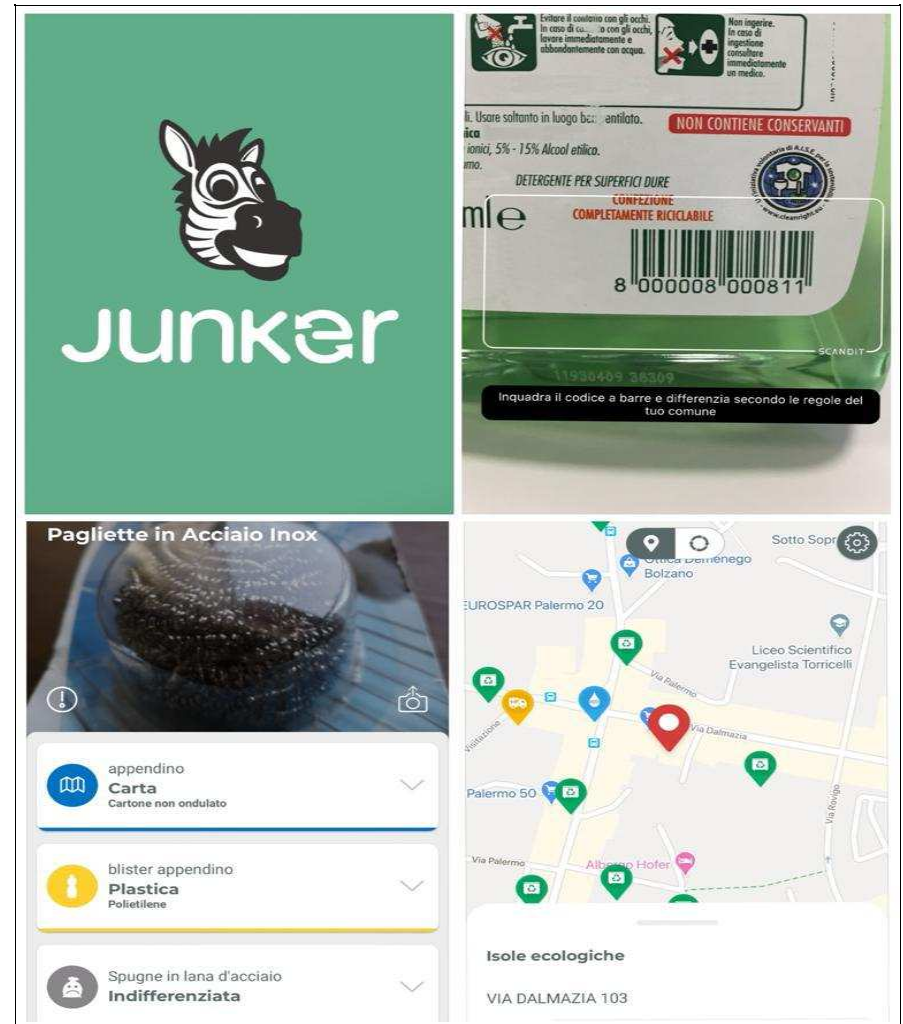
JUNKER

Evitare il contatto con gli occhi. In caso di c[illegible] con gli occhi, lavare immediatamente e abbondantemente con acqua.

Non ingerire. In caso di ingestione consultare immediatamente un medico.

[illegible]i. Usare soltanto in luogo b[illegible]entilato.
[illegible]ica
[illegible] ionici, 5% - 15% Alcool etilico.
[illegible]mo.

NON CONTIENE CONSERVANTI

DETERGENTE PER SUPERFICI DURE

CONFEZIONE COMPLETAMENTE RICICLABILE

ml e

www.cleanright.eu

8 000008 000811

SCANDIT

11930409 36309

Inquadra il codice a barre e differenzia secondo le regole del tuo comune

Pagliette in Acciaio Inox

appendino
Carta
Cartone non ondulato

blister appendino
Plastica
Polietilene

Spugne in lana d'acciaio
Indifferenziata

Sotto Sopr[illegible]
Ottica Domenego Bolzano
EUROSPAR Palermo 20
Liceo Scientifico Evangelista Torricelli
Via Palermo
Via Dalmazia
Palermo 50
Via Rovigo
Via Palermo
Albergo Hofer

Isole ecologiche

VIA DALMAZIA 103